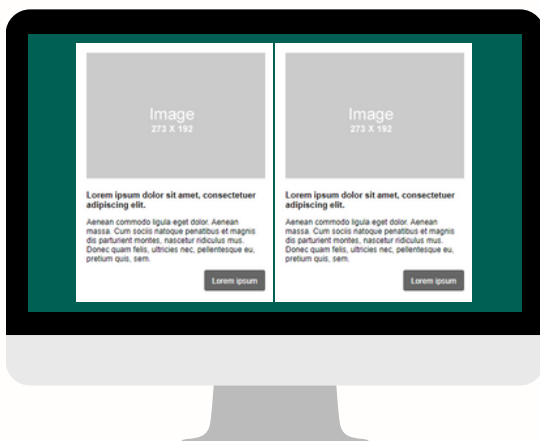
Image
273 X 192

Lorem ipsum dolor sit amet, consectetuer adipiscing elit.

Aenean commodo ligula eget dolor. Aenean massa. Cum sociis natoque penatibus et magnis dis parturient montes, nascetur ridiculus mus. Donec quam felis, ultricies nec, pellentesque eu, pretium quis, sem.

Lorem ipsum

Image
273 X 192

Lorem ipsum dolor sit amet, consectetuer adipiscing elit.

Aenean commodo ligula eget dolor. Aenean massa. Cum sociis natoque penatibus et magnis dis parturient montes, nascetur ridiculus mus. Donec quam felis, ultricies nec, pellentesque eu, pretium quis, sem.

Lorem ipsum